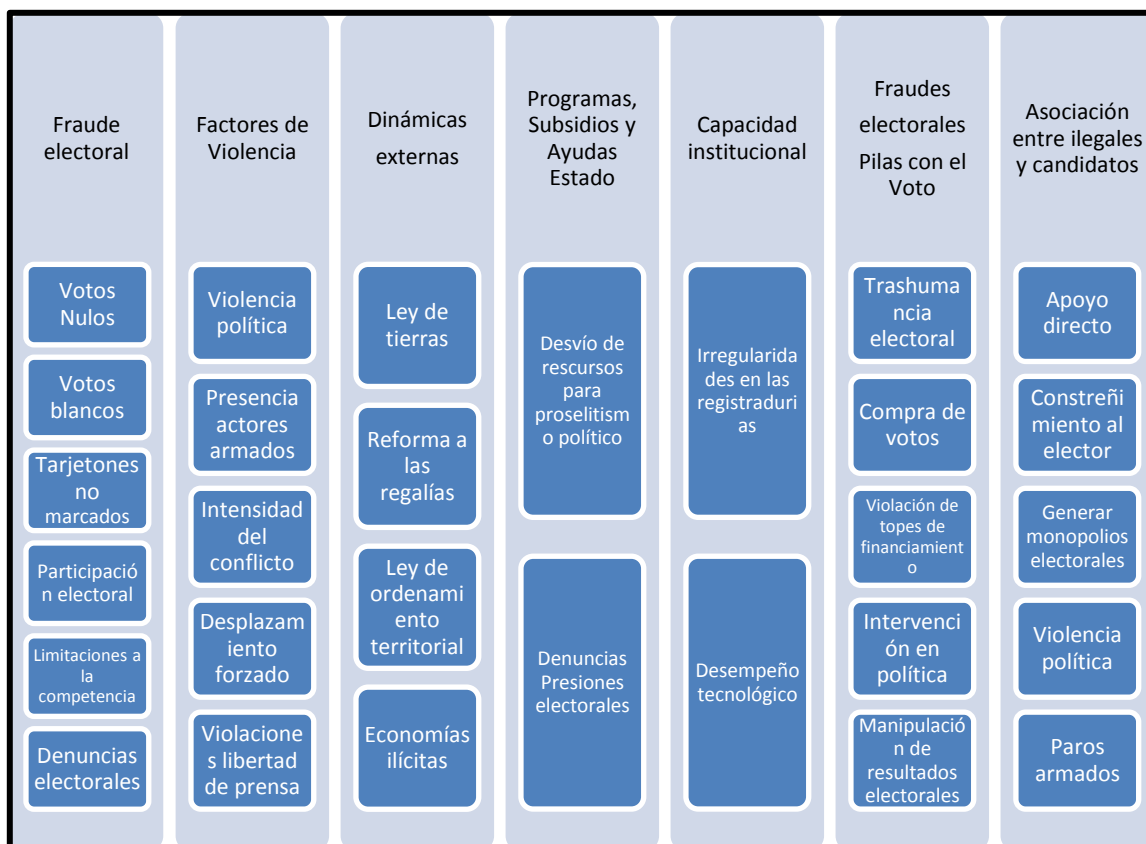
Fraude electoral

Votos Nulos

Votos blancos

Tarjetones no marcados

Participación electoral

Limitaciones a la competencia

Denuncias electorales

Factores de Violencia

Violencia política

Presencia actores armados

Intensidad del conflicto

Desplazamiento forzado

Violaciones libertad de prensa

Dinámicas externas

Ley de tierras

Reforma a las regalías

Ley de ordenamiento territorial

Economías ilícitas

Programas, Subsidios y Ayudas Estado

Desvío de rescursos para proselitismo político

Denuncias Presiones electorales

Capacidad institucional

Irregularidades en las registradurias

Desempeño tecnológico

Fraudes electorales Pilas con el Voto

Trashumancia electoral

Compra de votos

Violación de topes de financiamiento

Intervención en política

Manipulación de resultados electorales

Asociación entre ilegales y candidatos

Apoyo directo

Constreñimiento al elector

Generar monopolios electorales

Violencia política

Paros armados